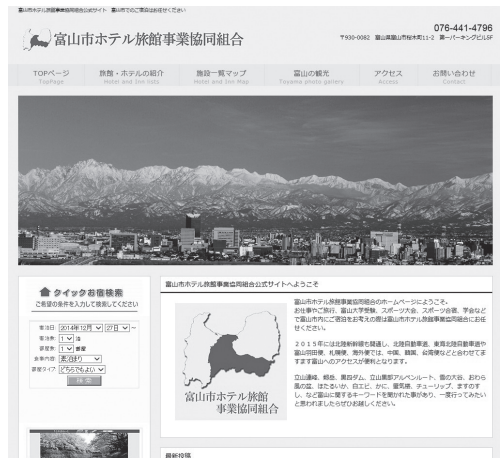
富山市ホテル旅館事業協同組合公式サイト・富山市でのご宿泊はお任せください

富山市ホテル旅館事業協同組合

076-441-4796
〒930-0082 富山県富山市桜木町11-2 第一パーキングビル5F

TOPページ
TopPage

旅館・ホテルの紹介
Hotel and Inn Info

施設一覧マップ
Hotel and Inn Map

富山の観光
Toyama photo gallery

アクセス
Access

お問い合わせ
Contact

クイックお宿検索
ご希望の条件を入力して検索してください

宿泊日 2014年12月 27日 ～
宿泊数 1 泊
部屋数 1 部屋
食事内容 素泊まり
部屋タイプ どちらでもよい
検索

富山市ホテル旅館事業協同組合公式サイトへようこそ

富山市ホテル旅館事業協同組合のホームページへようこそ。お仕事でご旅行、富山大学受験、スポーツ大会、スポーツ合宿、学会などで富山市内にご宿泊をお考えの際は富山市ホテル旅館事業協同組合にお任せください。

2015年には北陸新幹線も開通し、北陸自動車道、東海北陸自動車道や富山空港、札幌便、海外便では、中国、韓国、台湾便などと合わせてますます富山へのアクセスが便利となります。

立山連峰、剱岳、黒部ダム、立山黒部アルペンルート、雪の大谷、おわら風の盆、ほたるいか、白エビ、かに、蜃気楼、チューリップ、ますのすし、など富山に関するキーワードを聞かれた事があり、一度行ってみたいと思われましたらぜひお越しください。

富山市ホテル旅館事業協同組合

最新投稿